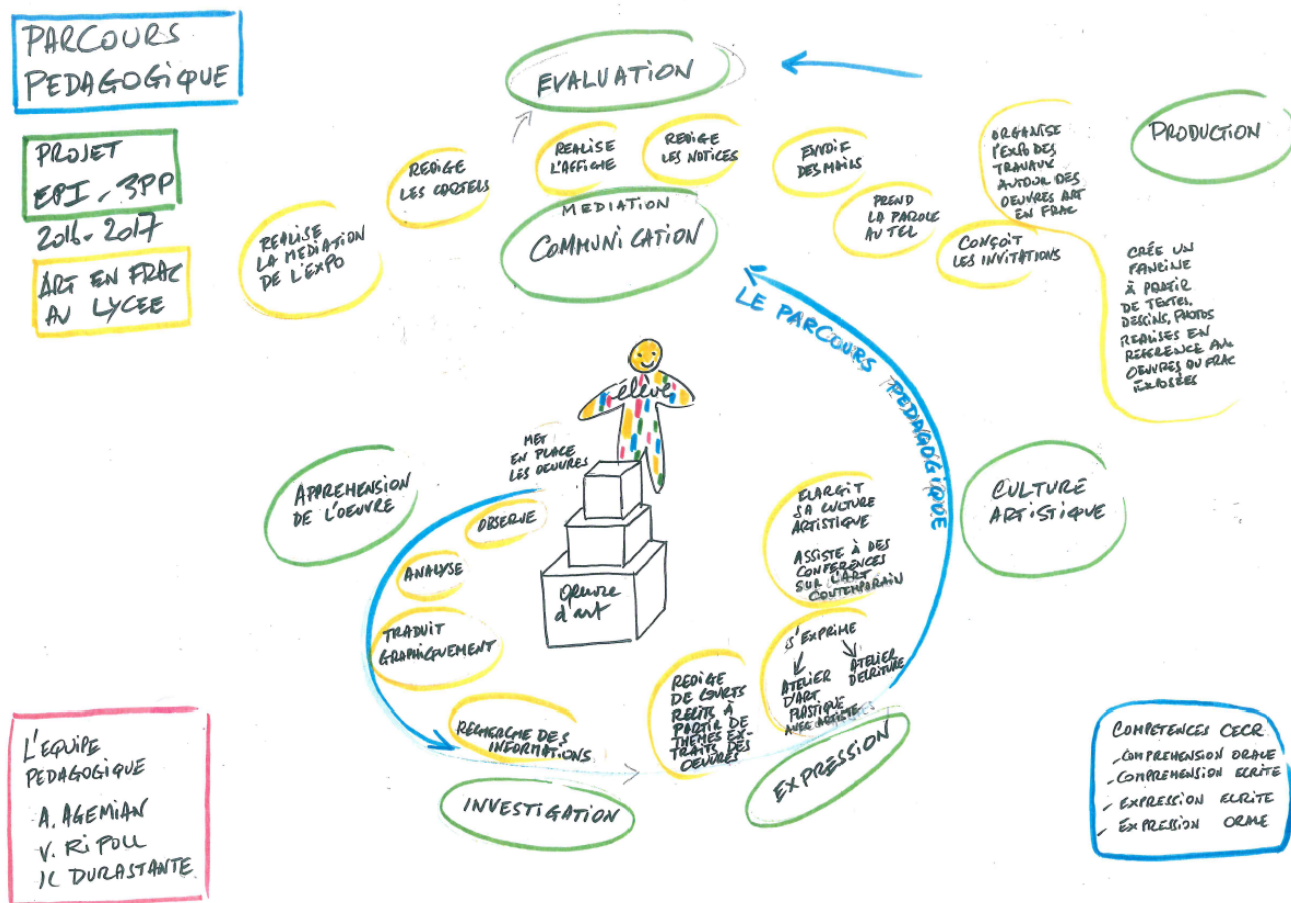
PARCOURS PEDAGOGIQUE

PROJET EPI _ 3PP 2016 - 2017

ART EN FRAC AU LYCEE

EVALUATION

PRODUCTION

REALISE L'AFFICHE

REDIGE LES NOTICES

ENVOIE DES MAILS

ORGANISE L'EXPO DES TRAVAUX AUTOUR DES OEUVRES ART EN FRAC

REDIGE LES CARTELS

PREND LA PAROLE AU TEL

REALISE LA MEDIATION DE L'EXPO

MEDIATION

COMMUNICATION

CONÇOIT LES INVITATIONS

CRÉE UN FANZINE À PARTIR DE TEXTES, DESSINS, PHOTOS REALISES EN REFERENCE AUX OEUVRES DU FRAC EXPOSEES

LE PARCOURS PEDAGOGIQUE

élève

MET EN PLACE LES OEUVRES

APPREHENSION DE L'OEUVRE

OBSERVE

ANALYSE

TRADUIT GRAPHIQUEMENT

Oeuvre d'art

ELARGIT SA CULTURE ARTISTIQUE

ASSISTE À DES CONFERENCES SUR L'ART CONTEMPORAIN

CULTURE ARTISTIQUE

S'EXPRIME

ATELIER D'ART PLASTIQUE AVEC ARTISTE

ATELIER D'ECRITURE

REDIGE DE COURTS RECITS À PARTIR DE THEMES EXTRAITS DES OEUVRES

RECHERCHE DES INFORMATIONS

INVESTIGATION

EXPRESSION

L'EQUIPE PEDAGOGIQUE
A. AGEMIAN
V. RIPOLL
IL DURASTANTE

COMPETENCES CECR
_ COMPREHENSION ORALE
_ COMPREHENSION ECRITE
_ EXPRESSION ECRITE
_ EXPRESSION ORALE